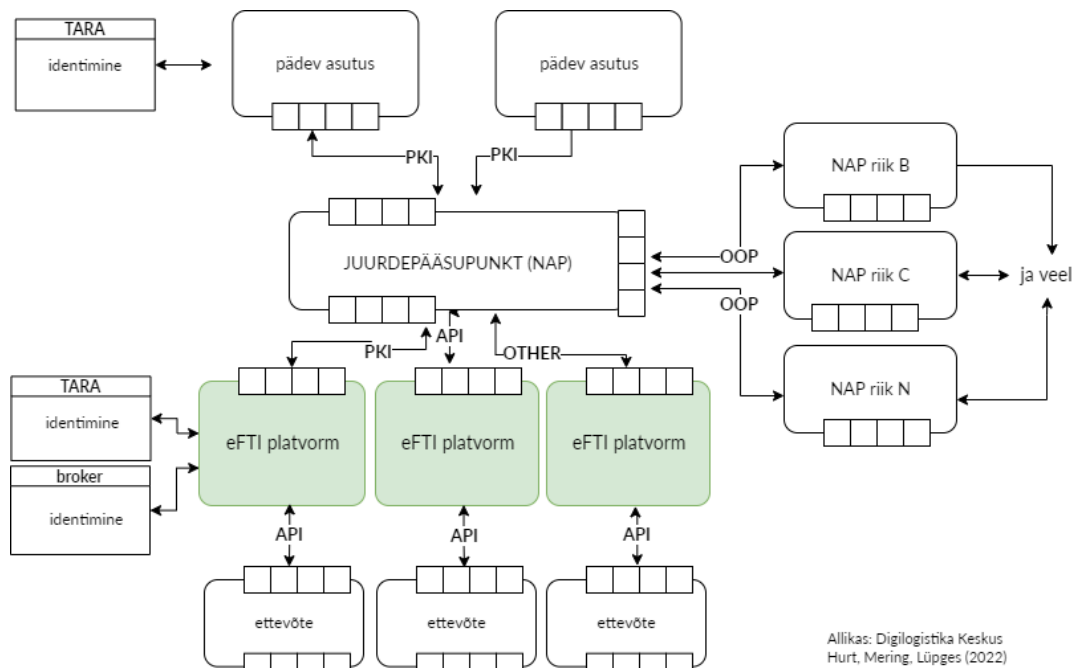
TARA
identimine

pädev asutus

pädev asutus

PKI
PKI

JUURDEPÄÄSUPUNKT (NAP)

NAP riik B
OOP
NAP riik C
ja veel
OOP
NAP riik N

PKI
API
OTHER

TARA
identimine

broker
identimine

eFTI platvorm
eFTI platvorm
eFTI platvorm

API
API
API

ettevõte
ettevõte
ettevõte

Allikas: Digilogistika Keskus
Hurt, Mering, Lüpges (2022)